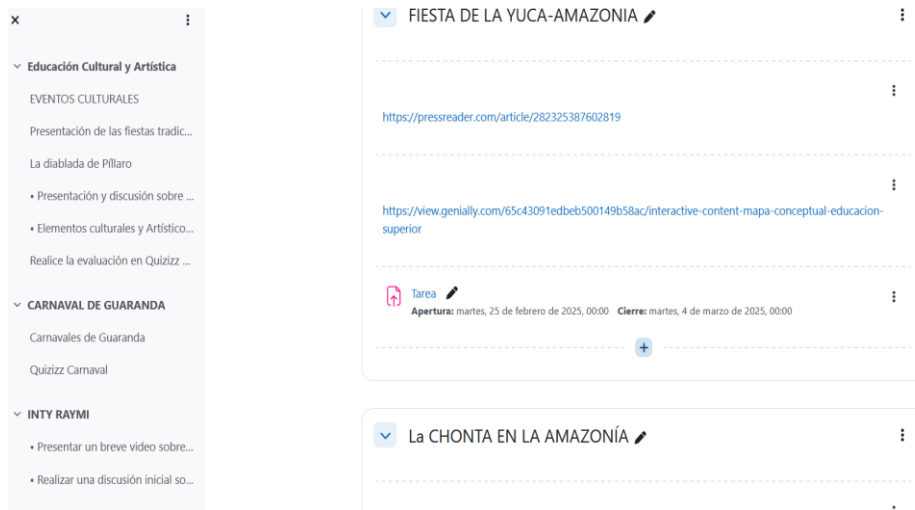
×

Educación Cultural y Artística

EVENTOS CULTURALES

Presentación de las fiestas tradic...

La diablada de Píllaro

• Presentación y discusión sobre ...

• Elementos culturales y Artístico...

Realice la evaluación en Quizizz ...

CARNAVAL DE GUARANDA

Carnavales de Guaranda

Quizizz Carnaval

INTY RAYMI

• Presentar un breve video sobre...

• Realizar una discusión inicial so...

FIESTA DE LA YUCA-AMAZONIA

https://pressreader.com/article/282325387602819

https://view.genially.com/65c43091edbeb500149b58ac/interactive-content-mapa-conceptual-educacion-superior

Tarea

Apertura: martes, 25 de febrero de 2025, 00:00 Cierre: martes, 4 de marzo de 2025, 00:00

+

La CHONTA EN LA AMAZONÍA